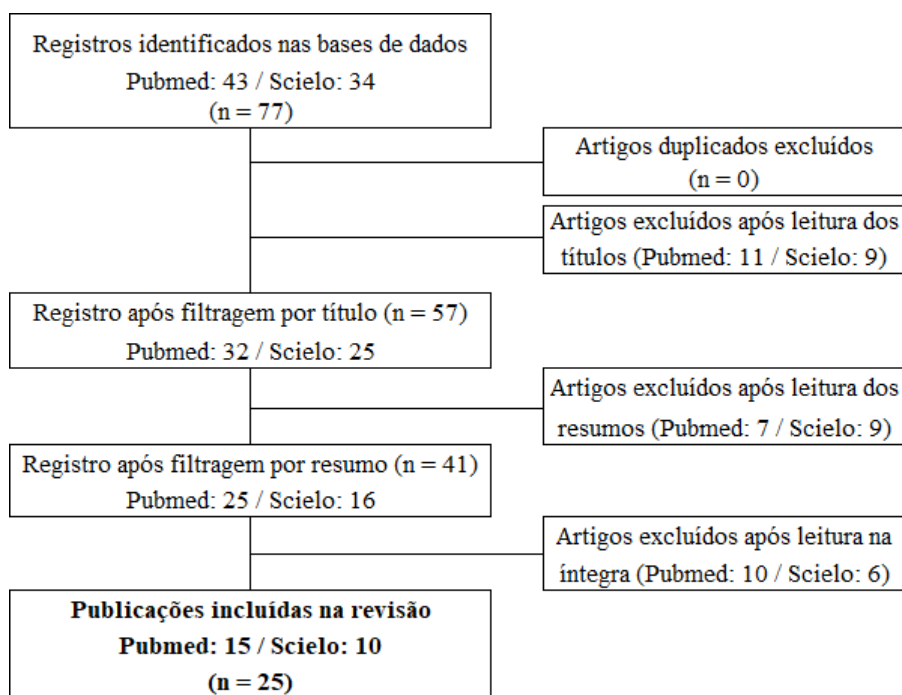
Registros identificados nas bases de dados
Pubmed: 43 / Scielo: 34
(n = 77)

Artigos duplicados excluídos
(n = 0)

Artigos excluídos após leitura dos títulos (Pubmed: 11 / Scielo: 9)

Registro após filtragem por título (n = 57)
Pubmed: 32 / Scielo: 25

Artigos excluídos após leitura dos resumos (Pubmed: 7 / Scielo: 9)

Registro após filtragem por resumo (n = 41)
Pubmed: 25 / Scielo: 16

Artigos excluídos após leitura na íntegra (Pubmed: 10 / Scielo: 6)

Publicações incluídas na revisão
Pubmed: 15 / Scielo: 10
(n = 25)